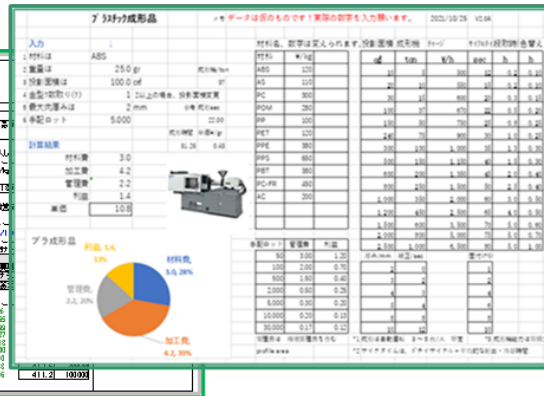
プラスチック成形品

メモ データは仮のものです！実際の数字を入力願います。

2021/10/25 V2.0A

入力

1 材料は ABS

2 重量は 25.0 gr

3 投影面積は 100.0 ㎠

4 金型の取数(ケ) 1

5 最大肉厚みは 2 mm

6 手配ロット 5,000

計算結果

材料費 3.0

加工費 4.2

管理費 2.2

利益 1.4

単価 10.8

材料名、数字は変えられます。

| 材料 | ¥/kg |
|---|---|
| ABS | 120 |
| AS | 120 |
| PC | 300 |
| POM | 280 |
| PP | 100 |
| PET | 120 |
| PPE | 380 |
| PPS | 480 |
| PET | 380 |
| PC+FR | 460 |
| AC | 200 |

| 手配ロット | 管理費 | 利益 |
|---|---|---|
| 50 | 3.00 | 1.20 |
| 100 | 2.00 | 0.70 |
| 500 | 0.80 | 0.42 |
| 2,000 | 0.50 | 0.25 |
| 5,000 | 0.30 | 0.20 |
| 10,000 | 0.20 | 0.15 |
| 30,000 | 0.17 | 0.12 |

プラ成形品

利益, 1.4, 13%

材料費, 3.0, 28%

管理費, 2.2, 20%

加工費, 4.2, 39%

411.2 | 100000